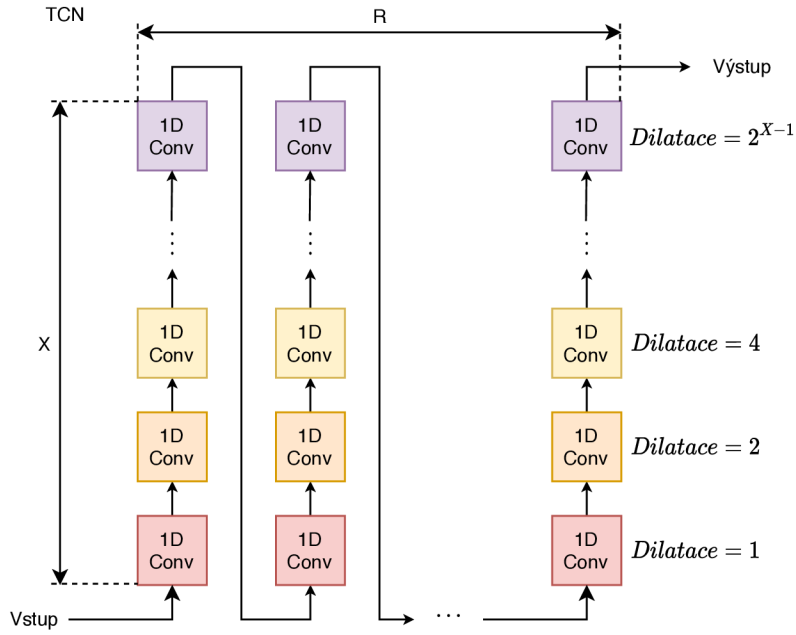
TCN

R

Výstup

1D Conv

1D Conv

1D Conv

$Dilatace = 2^{X-1}$

X

1D Conv

1D Conv

1D Conv

$Dilatace = 4$

1D Conv

1D Conv

1D Conv

$Dilatace = 2$

1D Conv

1D Conv

1D Conv

$Dilatace = 1$

Vstup

...